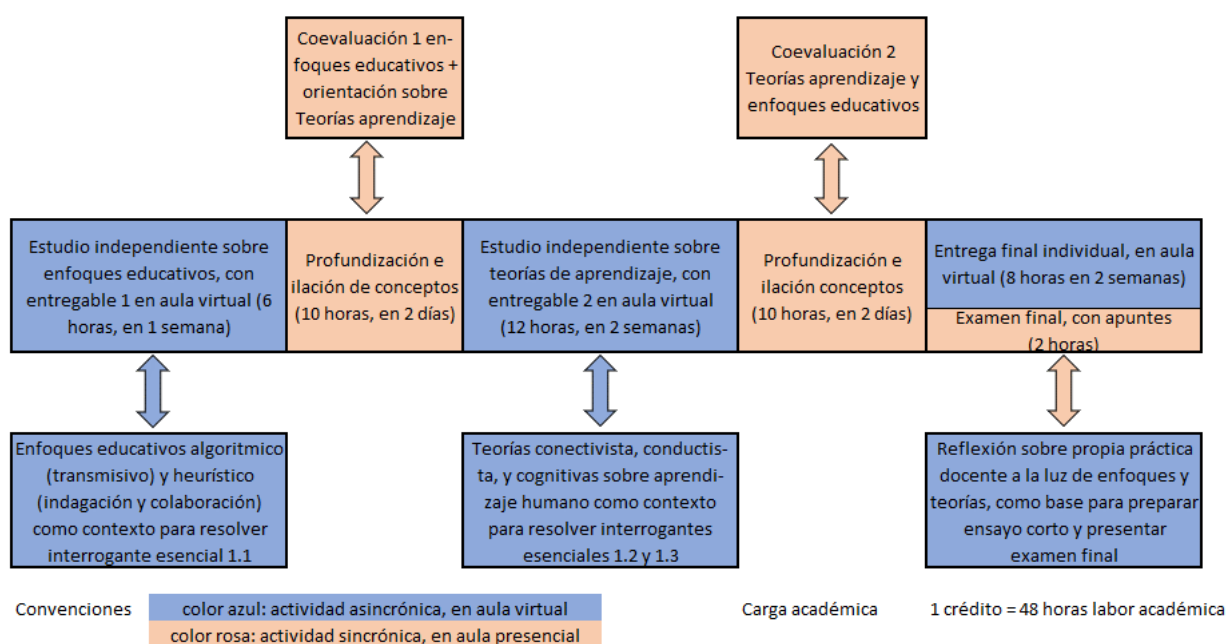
Coevaluación 1 enfoques educativos + orientación sobre Teorías aprendizaje

Coevaluación 2 Teorías aprendizaje y enfoques educativos

Estudio independiente sobre enfoques educativos, con entregable 1 en aula virtual (6 horas, en 1 semana)

Profundización e ilación de conceptos (10 horas, en 2 días)

Estudio independiente sobre teorías de aprendizaje, con entregable 2 en aula virtual (12 horas, en 2 semanas)

Profundización e ilación conceptos (10 horas, en 2 días)

Entrega final individual, en aula virtual (8 horas en 2 semanas)

Examen final, con apuntes (2 horas)

Enfoques educativos algoritmico (transmisivo) y heurístico (indagación y colaboración) como contexto para resolver interrogante esencial 1.1

Teorías conectivista, conductista, y cognitivas sobre aprendizaje humano como contexto para resolver interrogantes esenciales 1.2 y 1.3

Reflexión sobre propia práctica docente a la luz de enfoques y teorías, como base para preparar ensayo corto y presentar examen final

Convenciones

color azul: actividad asincrónica, en aula virtual

color rosa: actividad sincrónica, en aula presencial

Carga académica

1 crédito = 48 horas labor académica